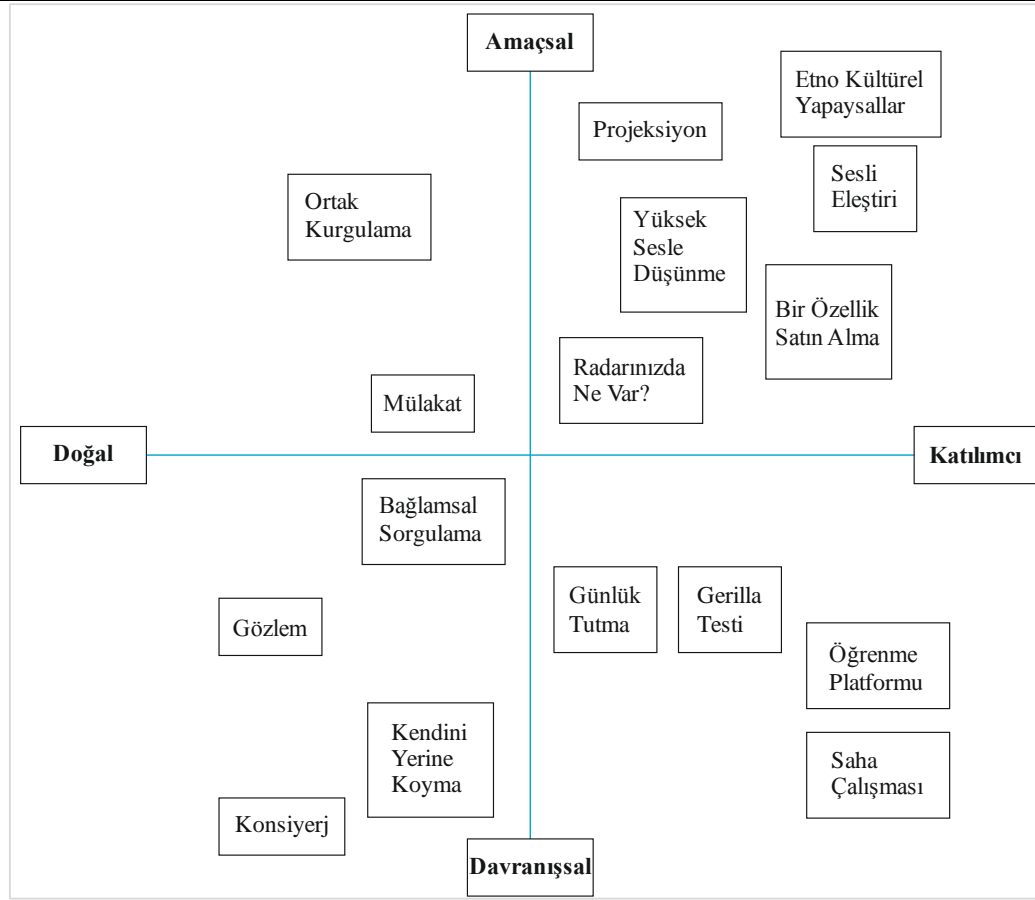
Amaçsal

Etno Kültürel Yapaysallar

Projeksiyon

Sesli Eleştiri

Ortak Kurgulama

Yüksek Sesle Düşünme

Bir Özellik Satın Alma

Radarınızda Ne Var?

Mülakat

Doğal

Katılımcı

Bağlamsal Sorgulama

Günlük Tutma

Gerilla Testi

Gözlem

Öğrenme Platformu

Kendini Yerine Koyma

Saha Çalışması

Konsiyerj

Davranışsal